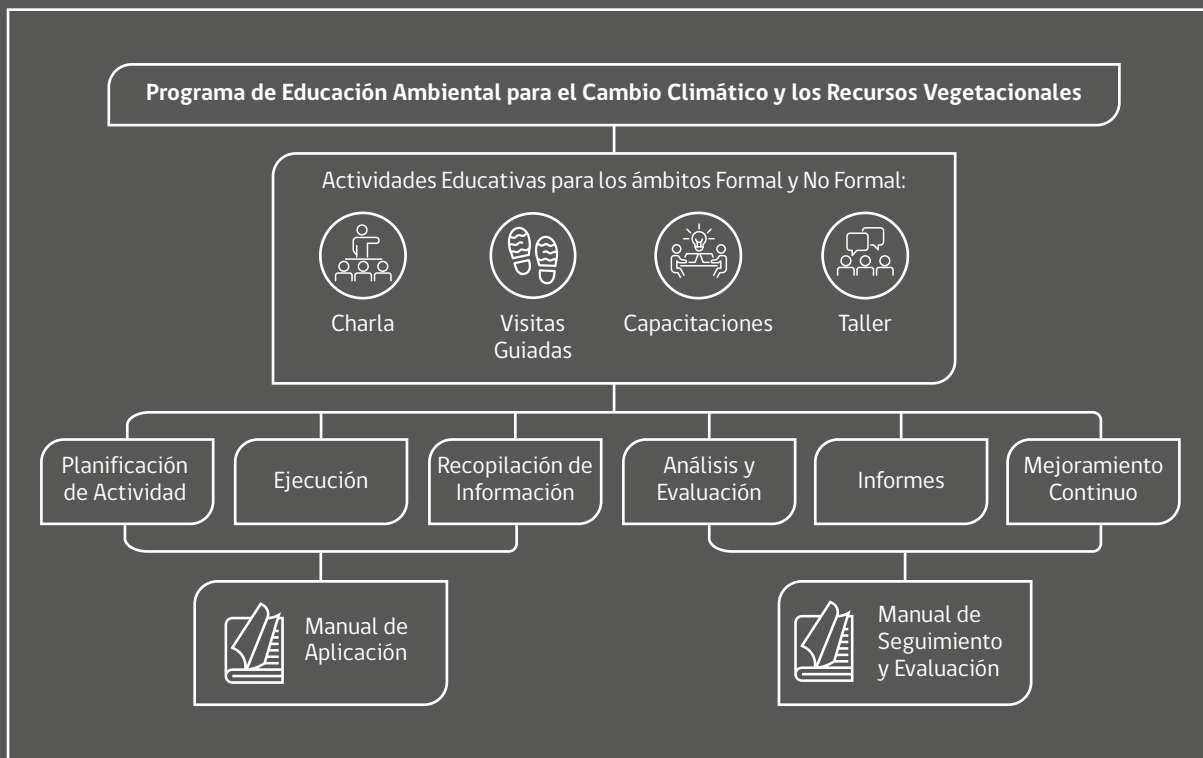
Programa de Educación Ambiental para el Cambio Climático y los Recursos Vegetacionales

Actividades Educativas para los ámbitos Formal y No Formal:

Charla

Visitas Guiadas

Capacitaciones

Taller

Planificación de Actividad

Ejecución

Recopilación de Información

Análisis y Evaluación

Informes

Mejoramiento Continuo

Manual de Aplicación

Manual de Seguimiento y Evaluación